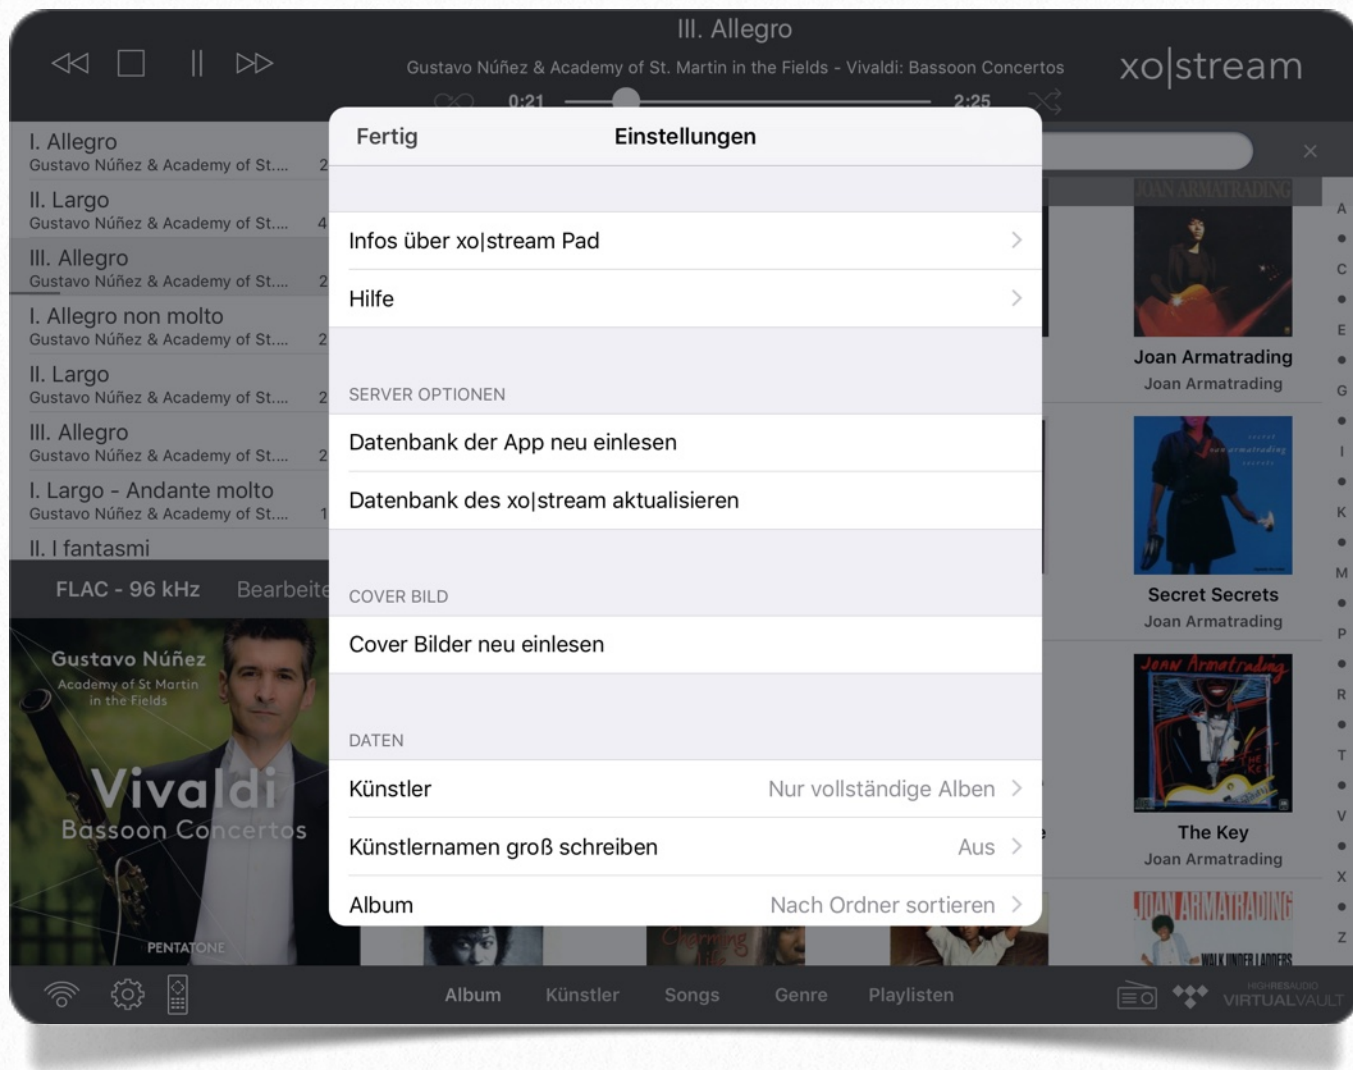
III. Allegro
Gustavo Núñez & Academy of St. Martin in the Fields - Vivaldi: Bassoon Concertos
0:21 2:25
xo|stream

I. Allegro
Gustavo Núñez & Academy of St....
II. Largo
Gustavo Núñez & Academy of St....
III. Allegro
Gustavo Núñez & Academy of St....
I. Allegro non molto
Gustavo Núñez & Academy of St....
II. Largo
Gustavo Núñez & Academy of St....
III. Allegro
Gustavo Núñez & Academy of St....
I. Largo - Andante molto
Gustavo Núñez & Academy of St....
II. I fantasmi

FLAC - 96 kHz Bearbeite

Gustavo Núñez
Academy of St Martin in the Fields
Vivaldi
Bassoon Concertos
PENTATONE

Fertig Einstellungen

Infos über xo|stream Pad
Hilfe

SERVER OPTIONEN
Datenbank der App neu einlesen
Datenbank des xo|stream aktualisieren

COVER BILD
Cover Bilder neu einlesen

DATEN
Künstler Nur vollständige Alben
Künstlernamen groß schreiben Aus
Album Nach Ordner sortieren

JOAN ARMATRADING
Joan Armatrading
Joan Armatrading
Secret Secrets
Joan Armatrading
Joan Armatrading
The Key
The Key
Joan Armatrading
JOAN ARMATRADING
WALK UNDER LADDERS

A C E G I K M P R T V X Z

Album Künstler Songs Genre Playlisten
HIGHRESAUDIO VIRTUALVAULT